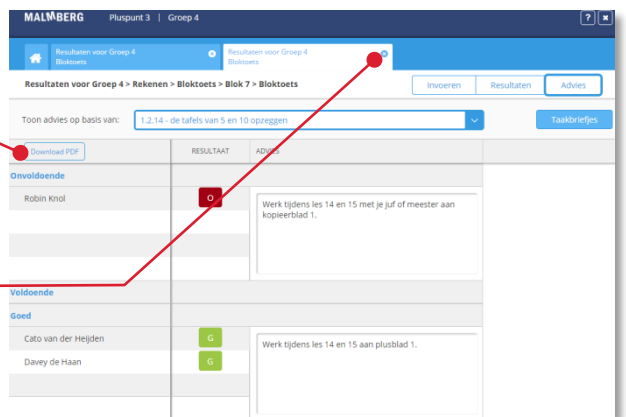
MALMBERG Pluspunt 3 | Groep 4

? ×

Resultaten voor Groep 4 Bloktoets ×

Resultaten voor Groep 4 Bloktoets ×

Resultaten voor Groep 4 > Rekenen > Bloktoets > Blok 7 > Bloktoets

Invoeren Resultaten Advies

Toon advies op basis van: 1.2.14 - de tafels van 5 en 10 opzeggen

Taakbriefjes

Download PDF

RESULTAAT ADVIES

Onvoldoende

Robin Knol O

Werk tijdens les 14 en 15 met je juf of meester aan kopieerblad 1.

Voldoende

Goed

Cato van der Heijden G

Davey de Haan G

Werk tijdens les 14 en 15 aan plusblad 1.